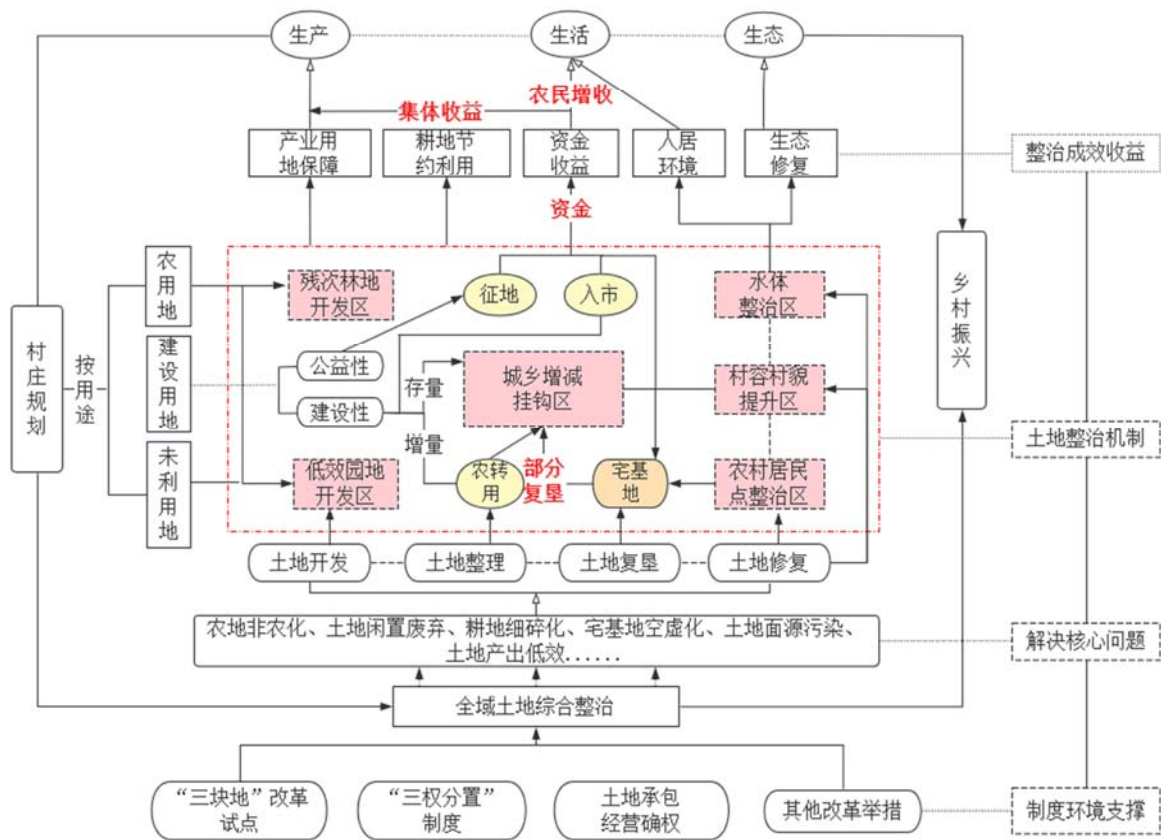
生产
生活
生态

集体收益
农民增收

产业用地保障
耕地节约利用
资金收益
人居环境
生态修复

整治成效收益

资金

村庄规划

按用途

农用地
建设用地
未利用地

残次林地开发区
征地
入市
水体整治区

乡村振兴

公益性
建设性
存量
增量
城乡增减挂钩区
村容村貌提升区

土地整治机制

低效园地开发区
农转用
部分复垦
宅基地
农村居民点整治区

土地开发
土地整理
土地复垦
土地修复

农地非农化、土地闲置废弃、耕地细碎化、宅基地空虚化、土地面源污染、土地产出低效......

解决核心问题

全域土地综合整治

“三块地”改革试点
“三权分置”制度
土地承包经营确权
其他改革举措

制度环境支撑